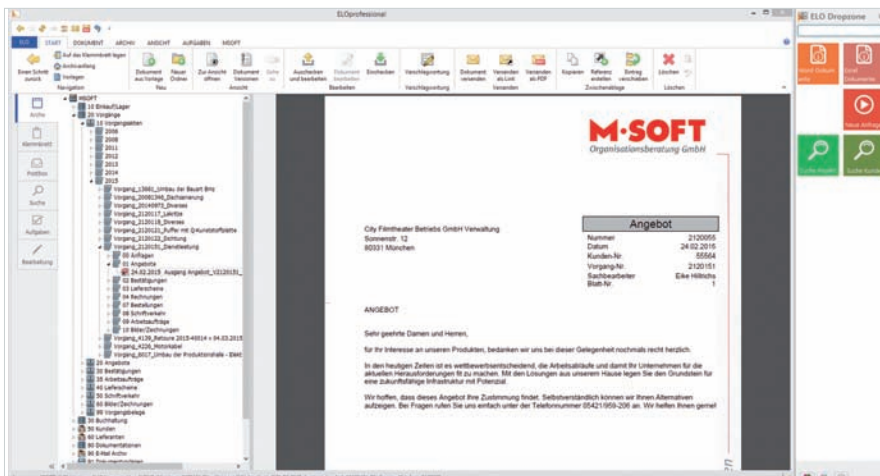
ELOprofessional

ELO START DOKUMENT ARCHIV ANSICHT AUFGABEN MSOFT

Einen Schritt zurück
Auf das Klemmbrett legen
Archivablage
Verlegen
Navigation
Dokument auschecken
Neuer Ordner
Neu
Zur Ansicht öffnen
Dokument herunterladen
Ansicht
Auschecken und bearbeiten
Dokument bearbeiten
Einchecken
Bearbeiten
Verschlagwortung
Verschlagwortung
Dokument versenden
Versenden als Link
Versenden als PDF
Versenden
Kopieren
Referenz erstellen
Eintrag verschieben
Zwischenablage
Löschen
Löschen

Archiv
Klemmbrett
Postbox
Suche
Aufgaben
Bearbeitung

MSOFT
10 Einkauf/Lager
20 Vorgänge
10 Vorgangsakten
2009
2010
2011
2012
2013
2014
2015
Vorgang_13661_Umbau der Bauart Brio
Vorgang_20081398_Dachsanierung
Vorgang_20140973_Diverses
Vorgang_2120117_Lakritz
Vorgang_2120119_Diverses
Vorgang_2120121_Puffer mit Q-Kunststoffplatte
Vorgang_2120132_Dichtung
Vorgang_2120151_Dienstleistung
00 Anfragen
01 Angebote
24.02.2015 Ausgang Angebot_V2120151_
02 Bestätigungen
03 Lieferscheine
04 Rechnungen
07 Bestellungen
08 Schriftverkehr
09 Arbeitsaufträge
10 Bilder/Zeichnungen
Vorgang_4138_Retoure 2015-49514 + 04.03.2015
Vorgang_4226_Hotontabel
Vorgang_8017_Umbau der Produktionshalle - Elekt
20 Angebote
20 Bestätigungen
25 Arbeitsaufträge
40 Lieferscheine
50 Schriftverkehr
60 Bilder/Zeichnungen
99 Vorgangsbelege
30 Buchhaltung
50 Kunden
60 Lieferanten
80 Dokumentationen
90 E-Mail Archiv

M·SOFT
Organisationsberatung GmbH

City Filmtheater Betriebs GmbH Verwaltung
Sonnenstr. 12
80331 München

| Angebot | |
|---|---|
| Nummer | 2120055 |
| Datum | 24.02.2015 |
| Kunden-Nr. | 55564 |
| Vorgang-Nr. | 2120151 |
| Sachbearbeiter | Eike Hillrichs |
| Blatt-Nr. | 1 |

ANGEBOT

Sehr geehrte Damen und Herren,

für Ihr Interesse an unseren Produkten, bedanken wir uns bei dieser Gelegenheit nochmals recht herzlich.

In den heutigen Zeiten ist es wettbewerbsentscheidend, die Arbeitsabläufe und damit Ihr Unternehmen für die aktuellen Herausforderungen fit zu machen. Mit den Lösungen aus unserem Hause legen Sie den Grundstein für eine zukunftsfähige Infrastruktur mit Potenzial.

Wir hoffen, dass dieses Angebot Ihre Zustimmung findet. Selbstverständlich können wir Ihnen Alternativen aufzeigen. Bei Fragen rufen Sie uns einfach unter der Telefonnummer 05421/959-206 an. Wir helfen Ihnen gerne!

ELO Dropzone
Word-Dokument senden
Excel-Dokument
Neue Anfrage
Suche Projekt
Suche Kunde